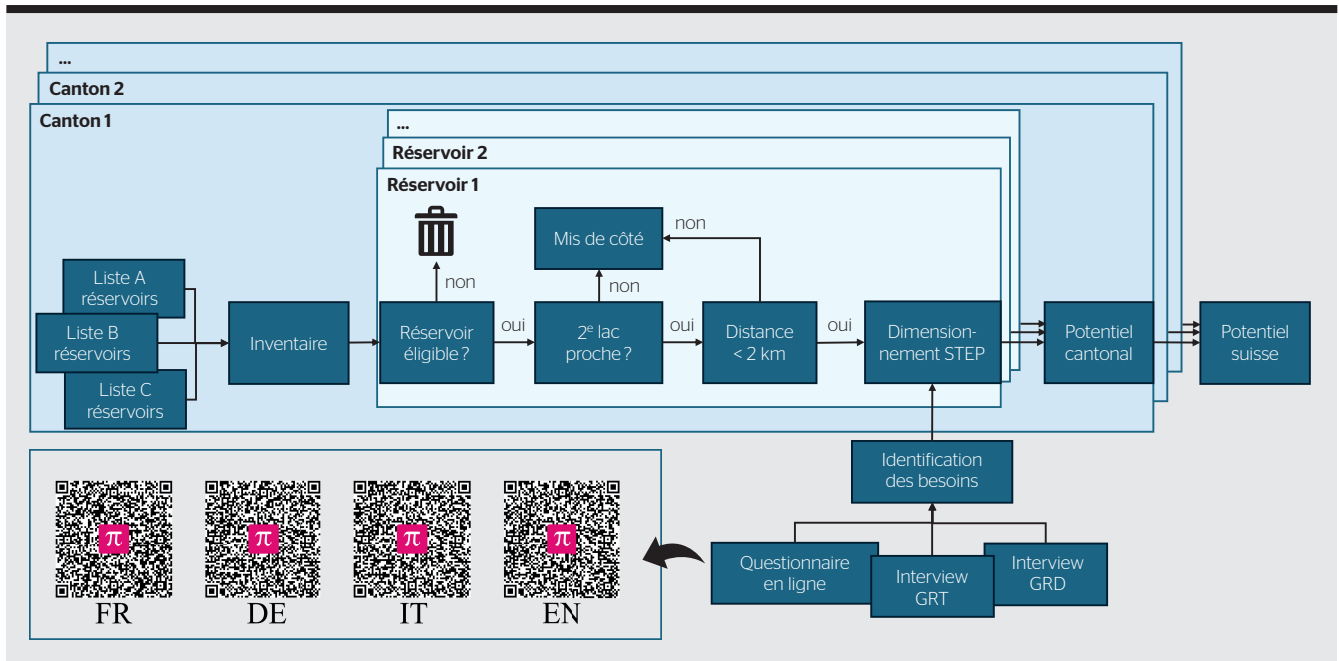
...

Canton 2

Canton 1

...

Réservoir 2

Réservoir 1

Liste A réservoirs

Liste B réservoirs

Liste C réservoirs

Inventaire

Réservoir éligible ?

non

oui

Mis de côté

non

2$^e$ lac proche ?

non

oui

Distance < 2 km

oui

Dimensionnement STEP

Potentiel cantonal

Potentiel suisse

Identification des besoins

Questionnaire en ligne

Interview GRT

Interview GRD

π

π

π

π

FR

DE

IT

EN